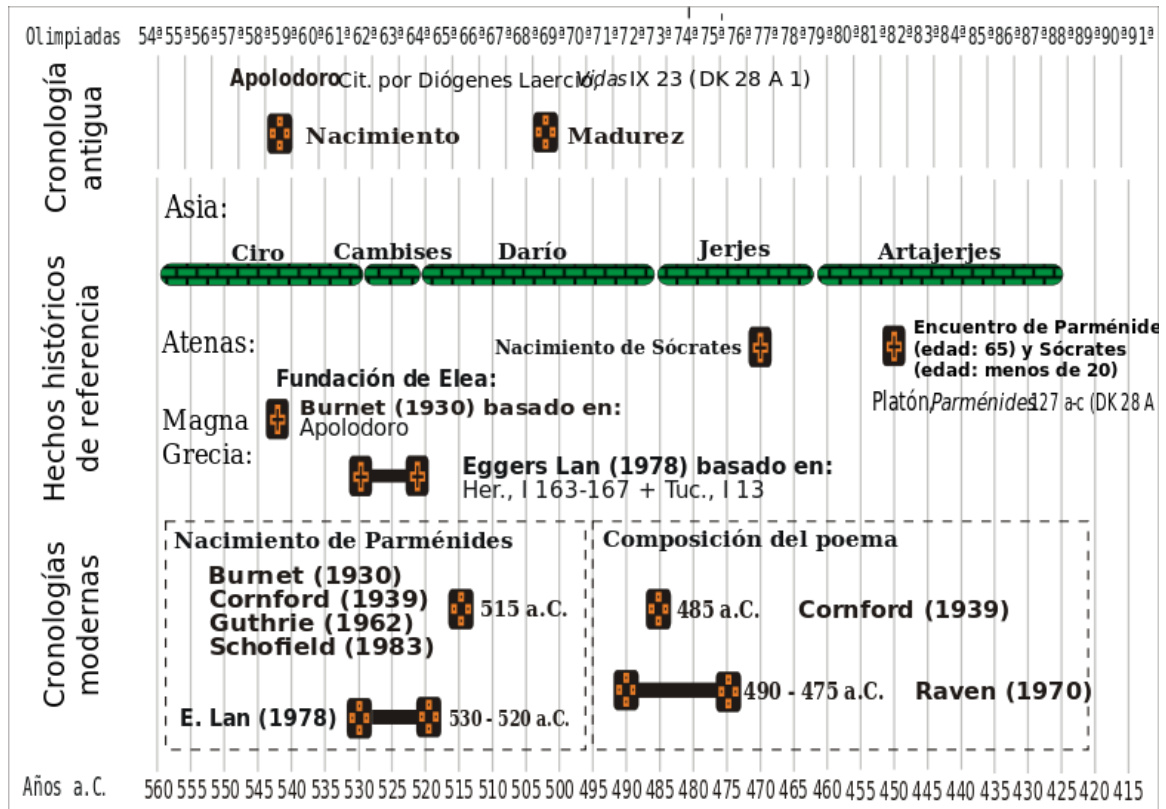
Olimpiadas 54ª 55ª 56ª 57ª 58ª 59ª 60ª 61ª 62ª 63ª 64ª 65ª 66ª 67ª 68ª 69ª 70ª 71ª 72ª 73ª 74ª 75ª 76ª 77ª 78ª 79ª 80ª 81ª 82ª 83ª 84ª 85ª 86ª 87ª 88ª 89ª 90ª 91ª

Cronología antigua

Apolodoro Cit. por Diógenes Laercio, *Vidas* IX 23 (DK 28 A 1)

Nacimiento

Madurez

Hechos históricos de referencia

Asia:

Ciro

Cambises

Darío

Jerjes

Artajerjes

Atenas:

Nacimiento de Sócrates

Encuentro de Parménides (edad: 65) y Sócrates (edad: menos de 20)

Platón, *Parménides* 127 a-c (DK 28 A

Magna Grecia:

Fundación de Elea:

Burnet (1930) basado en: Apolodoro

Eggers Lan (1978) basado en: Her., I 163-167 + Tuc., I 13

Cronologías modernas

Nacimiento de Parménides

Burnet (1930)
Cornford (1939)
Guthrie (1962)
Schofield (1983)

515 a.C.

E. Lan (1978)

530 - 520 a.C.

Composición del poema

485 a.C.

Cornford (1939)

490 - 475 a.C.

Raven (1970)

Años a.C. 560 555 550 545 540 535 530 525 520 515 510 505 500 495 490 485 480 475 470 465 460 455 450 445 440 435 430 425 420 415